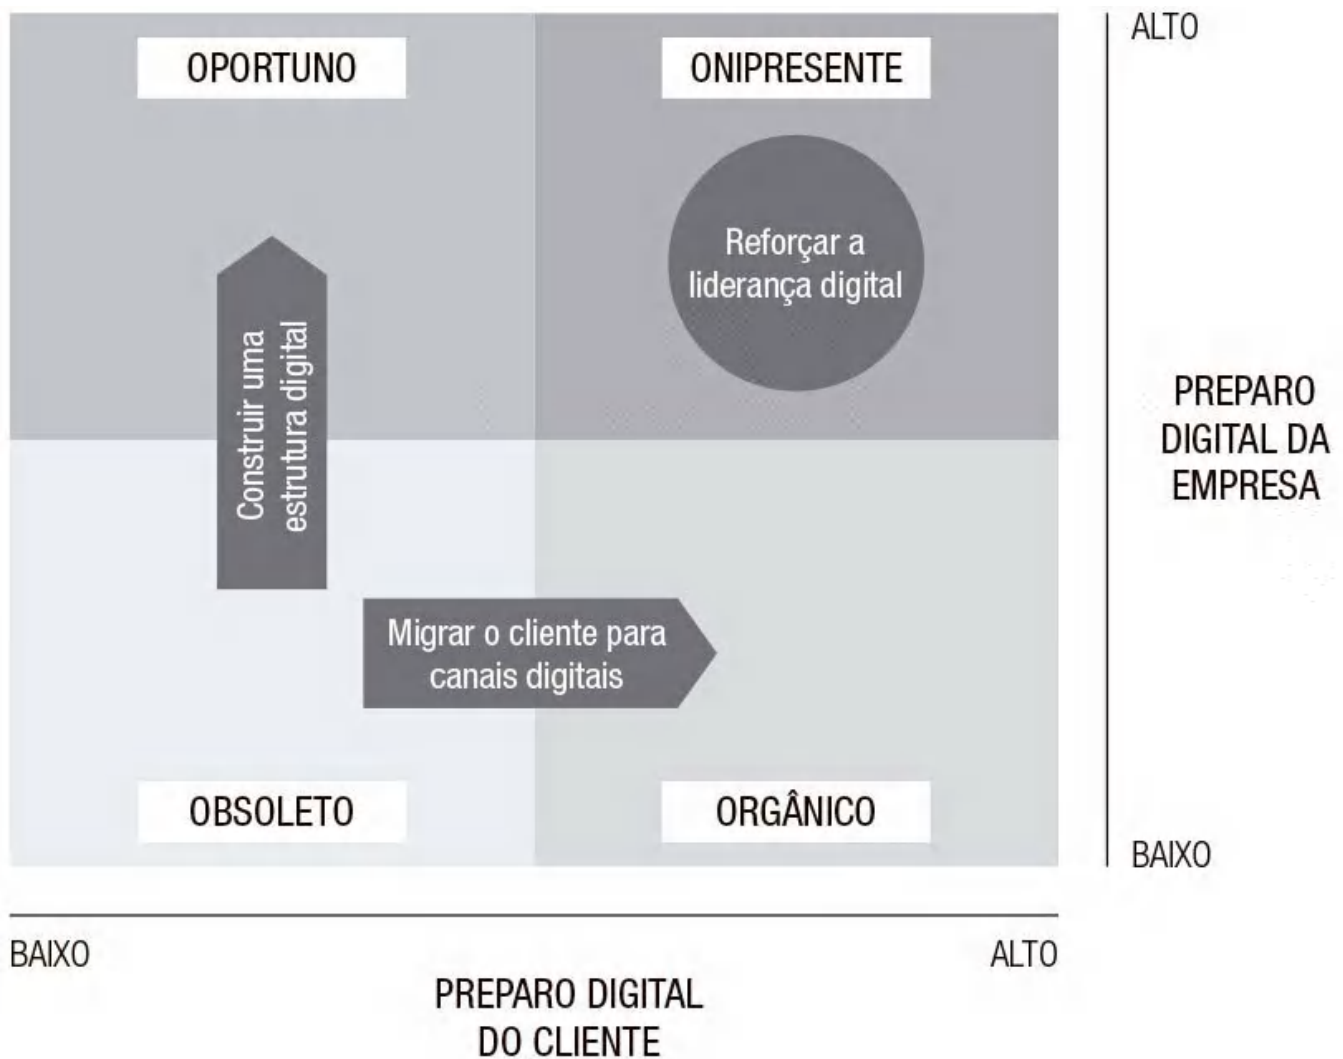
OPORTUNO

ONIPRESENTE

ALTO

Reforçar a liderança digital

Construir uma estrutura digital

PREPARO DIGITAL DA EMPRESA

Migrar o cliente para canais digitais

OBSOLETO

ORGÂNICO

BAIXO

BAIXO

ALTO

PREPARO DIGITAL DO CLIENTE